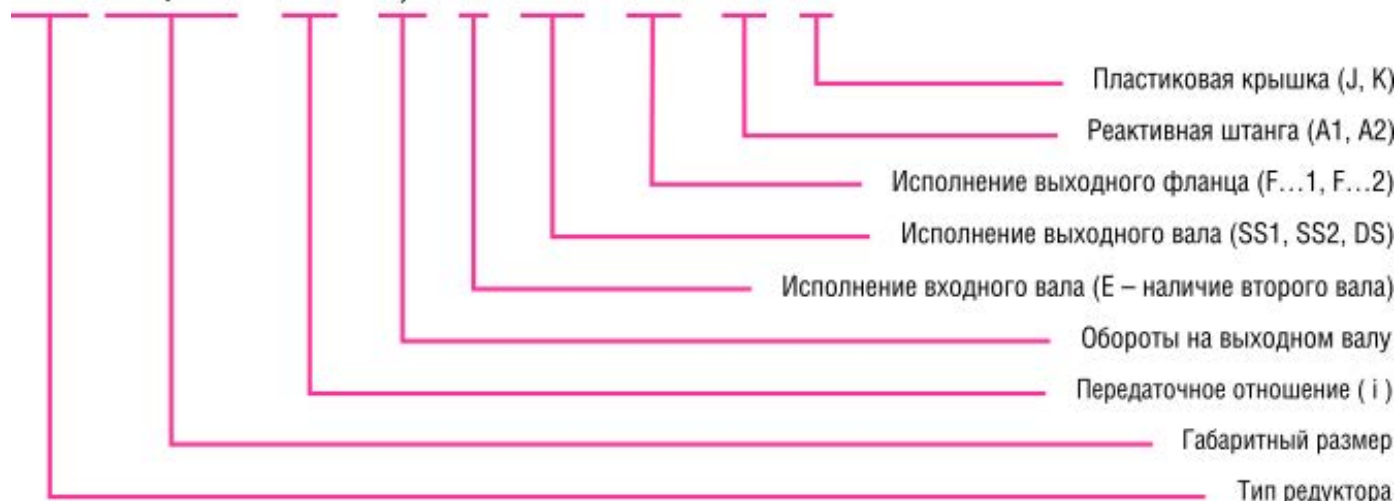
Пластиковая крышка (J, K)

Реактивная штанга (A1, A2)

Исполнение выходного фланца (F…1, F…2)

Исполнение выходного вала (SS1, SS2, DS)

Исполнение входного вала (E – наличие второго вала)

Обороты на выходном валу

Передаточное отношение ( i )

Габаритный размер

Тип редуктора